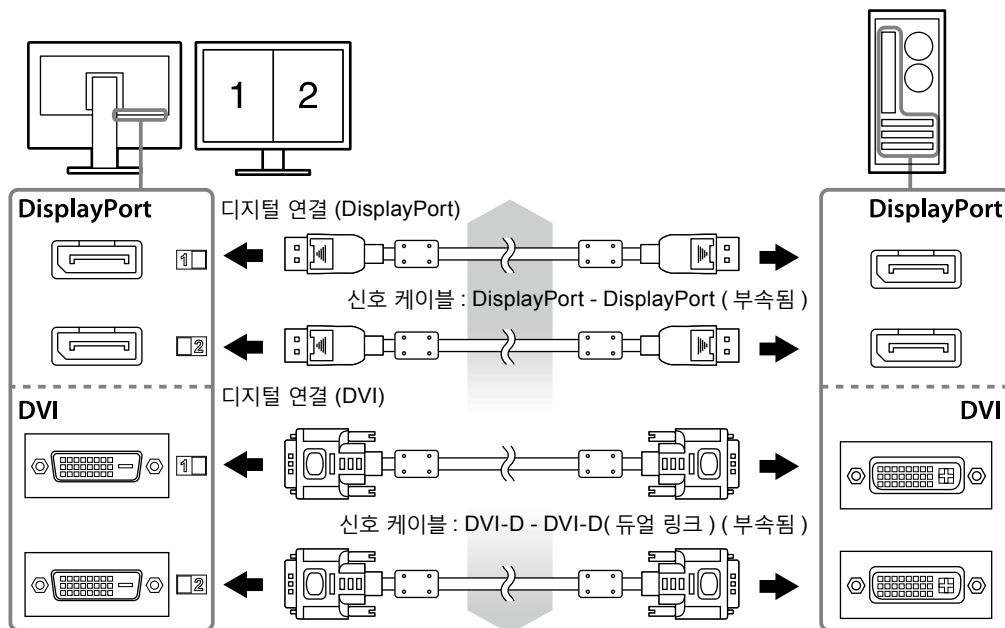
1 2

DisplayPort

디지털 연결 (DisplayPort)

DisplayPort

1

신호 케이블 : DisplayPort - DisplayPort ( 부속됨 )

2

DVI

디지털 연결 (DVI)

DVI

1

신호 케이블 : DVI-D - DVI-D( 듀얼 링크 ) ( 부속됨 )

2